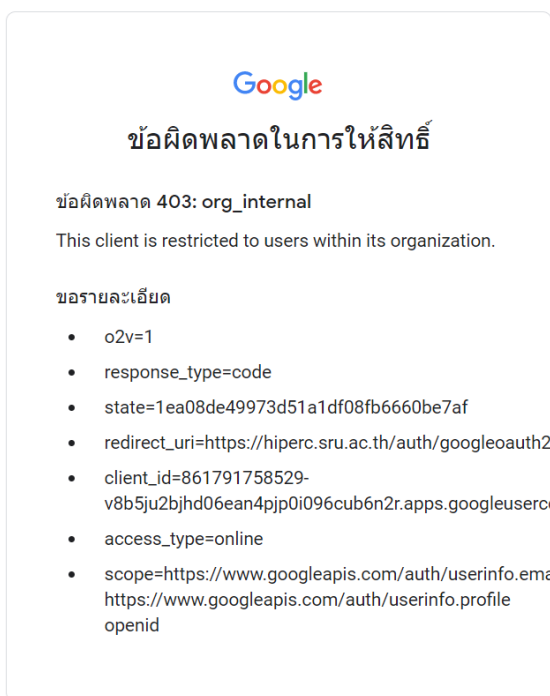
Google

ข้อผิดพลาดในการให้สิทธิ์

ข้อผิดพลาด 403: org_internal

This client is restricted to users within its organization.

ขอรายละเอียด

- o2v=1
- response_type=code
- state=1ea08de49973d51a1df08fb6660be7af
- redirect_uri=https://hiperc.sru.ac.th/auth/googleoauth2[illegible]
- client_id=861791758529-v8b5ju2bjhd06ean4pjp0i096cub6n2r.apps.googleuserc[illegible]
- access_type=online
- scope=https://www.googleapis.com/auth/userinfo.ema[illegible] https://www.googleapis.com/auth/userinfo.profile openid